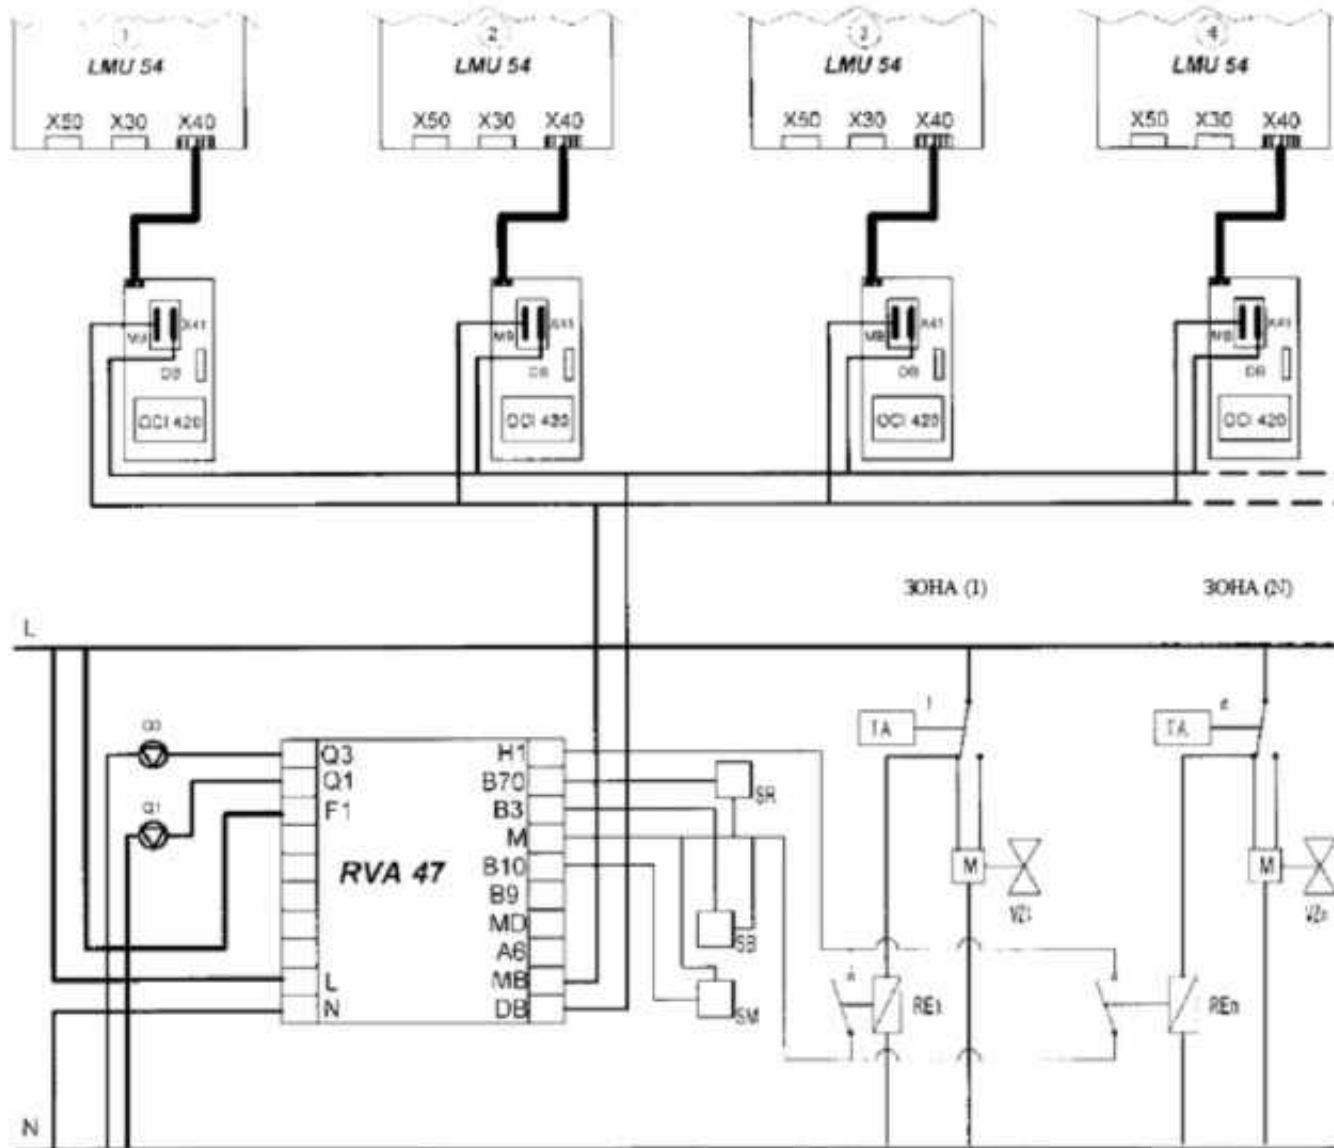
1
LMU 54
X50 X30 X40

2
LMU 54
X50 X30 X40

3
LMU 54
X50 X30 X40

4
LMU 54
X50 X30 X40

MB X41
DB
OCI 420

MB X41
DB
OCI 420

MB X41
DB
OCI 420

MB X41
DB
OCI 420

ЗОНА (1)

ЗОНА (N)

L

Q3
Q1

Q3
Q1
F1

RVA 47

L
N

H1
B70
B3
M
B10
B9
MD
A6
MB
DB

SR
SB
SM

TA
1
M
VZ1
A
RE1

TA
4
M
VZn
REn

N